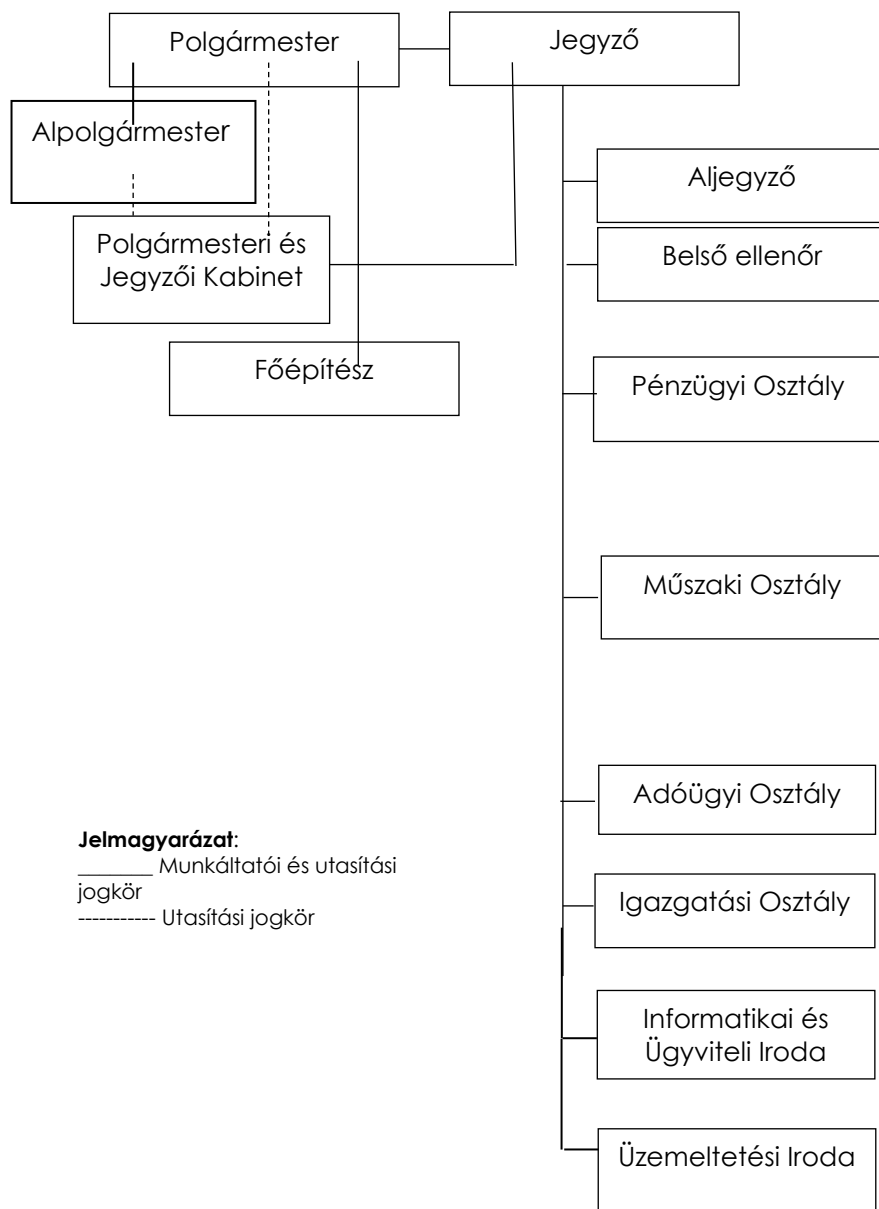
Polgármester

Jegyző

Alpolgármester

Polgármesteri és Jegyzői Kabinet

Főépítész

Aljegyző

Belső ellenőr

Pénzügyi Osztály

Műszaki Osztály

Adóügyi Osztály

Igazgatási Osztály

Informatikai és Ügyviteli Iroda

Üzemeltetési Iroda

**Jelmagyarázat**:
\_\_\_\_\_\_\_ Munkáltatói és utasítási jogkör
----------- Utasítási jogkör